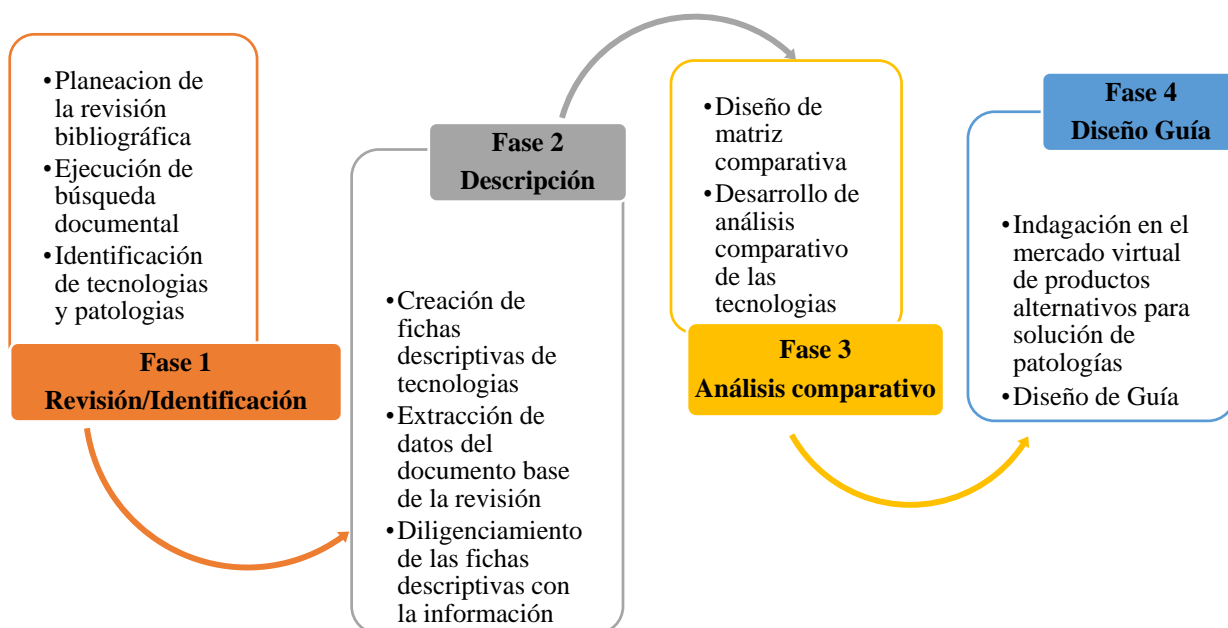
• Planeacion de la revisión bibliográfica
• Ejecución de búsqueda documental
• Identificación de tecnologias y patologias

Fase 1
Revisión/Identificación

Fase 2
Descripción

• Creación de fichas descriptivas de tecnologias
• Extracción de datos del documento base de la revisión
• Diligenciamiento de las fichas descriptivas con la información

• Diseño de matriz comparativa
• Desarrollo de análisis comparativo de las tecnologias

Fase 3
Análisis comparativo

Fase 4
Diseño Guía

• Indagación en el mercado virtual de productos alternativos para solución de patologías
• Diseño de Guía